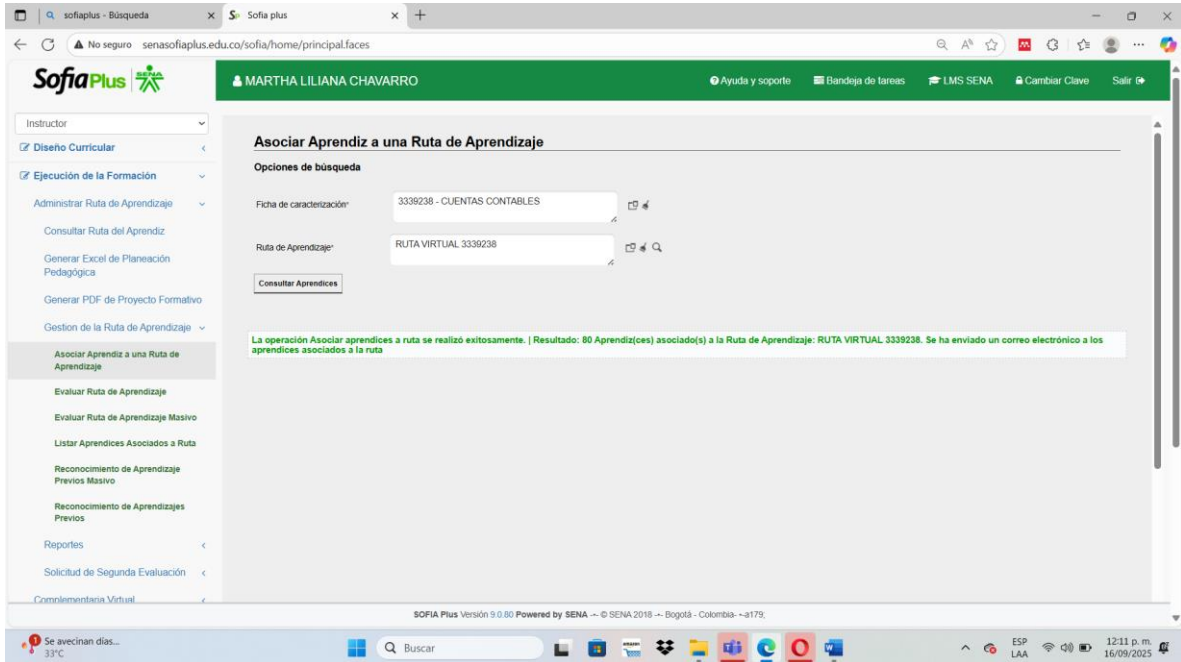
sofiaplus - Búsqueda
Sofia plus
No seguro senasofiaplus.edu.co/sofia/home/principal.faces

SofiaPlus SENA
MARTHA LILIANA CHAVARRO
Ayuda y soporte
Bandeja de tareas
LMS SENA
Cambiar Clave
Salir

Instructor
Diseño Curricular
Ejecución de la Formación
Administrar Ruta de Aprendizaje
Consultar Ruta del Aprendiz
Generar Excel de Planeación Pedagógica
Generar PDF de Proyecto Formativo
Gestion de la Ruta de Aprendizaje
Asociar Aprendiz a una Ruta de Aprendizaje
Evaluar Ruta de Aprendizaje
Evaluar Ruta de Aprendizaje Masivo
Listar Aprendices Asociados a Ruta
Reconocimiento de Aprendizaje Previos Masivo
Reconocimiento de Aprendizajes Previos
Reportes
Solicitud de Segunda Evaluación
Complementaria Virtual

Asociar Aprendiz a una Ruta de Aprendizaje
Opciones de búsqueda
Ficha de caracterización* 3339238 - CUENTAS CONTABLES
Ruta de Aprendizaje* RUTA VIRTUAL 3339238
Consultar Aprendices

La operación Asociar aprendices a ruta se realizó exitosamente. | Resultado: 80 Aprendiz(ces) asociado(s) a la Ruta de Aprendizaje: RUTA VIRTUAL 3339238. Se ha enviado un correo electrónico a los aprendices asociados a la ruta

SOFIA Plus Versión 9.0.80 Powered by SENA -- © SENA 2018 -- Bogotá - Colombia- ~a179;

Se avecinan días...
33°C
Buscar
ESP
LAA
12:11 p. m.
16/09/2025